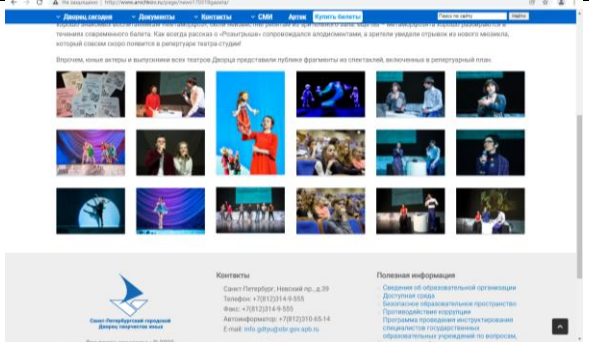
Не защищено | http://www.anichkov.ru/page/news1/2019gazeta/

Дворец сегодня | Документы | Контакты | СМИ | Архив | Купить билеты | Поиск по сайту | Найти

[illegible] ...спектаклем, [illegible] ...ветствиями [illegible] современного балета. Как всегда рассказ о «Розыгрыше» сопровождался аплодисментами, а зрители увидели отрывок из нового мюзикла, который совсем скоро появится в репертуаре театра-студии!

Впрочем, юные актеры и выпускники всех театров Дворца представили публике фрагменты из спектаклей, включенных в репертуарный план.

Контакты

Санкт-Петербург, Невский пр., д.39
Телефон: +7(812)314-9-555
Факс: +7(812)314-9-555
Автоинформатор: +7(812)310-65-14
E-mail: info.gdtyu@obr.gov.spb.ru

Санкт-Петербургский городской Дворец творчества юных

Полезная информация

Сведения об образовательной организации
Доступная среда
Безопасное образовательное пространство
Противодействие коррупции
Программа проведения инструктирования специалистов государственных образовательных учреждений по вопросам,